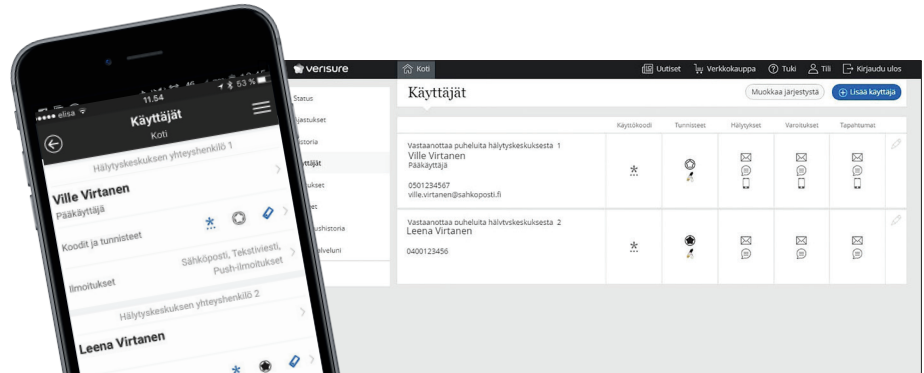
••••• elisa 11.54 53 %

Käyttäjät
Koti

Hälytyskeskuksen yhteyshenkilö 1

Ville Virtanen
Pääkäyttäjä

Koodit ja tunnisteet

Ilmoitukset
Sähköposti, Tekstiviesti, Push-ilmoitukset

Hälytyskeskuksen yhteyshenkilö 2

Leena Virtanen

verisure
Koti
Uutiset
Verkkokauppa
Tuki
Tili
Kirjaudu ulos

Status
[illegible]asetukset
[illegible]istoria
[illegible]yttäjät
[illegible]tukset
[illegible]et
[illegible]ushistoria
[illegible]lveluni

Käyttäjät
Muokkaa järjestystä
Lisää käyttäjä

| | Käyttökoodi | Tunnisteet | Hälytykset | Varoitukset | Tapahtumat |
|---|---|---|---|---|---|
| Vastaanottaa puheluita hälytyskeskuksesta 1<br>Ville Virtanen<br>Pääkäyttäjä<br>0501234567<br>ville.virtanen@sahkoposti.fi | * | | | | |
| Vastaanottaa puheluita hälytyskeskuksesta 2<br>Leena Virtanen<br>0400123456 | * | | | | |